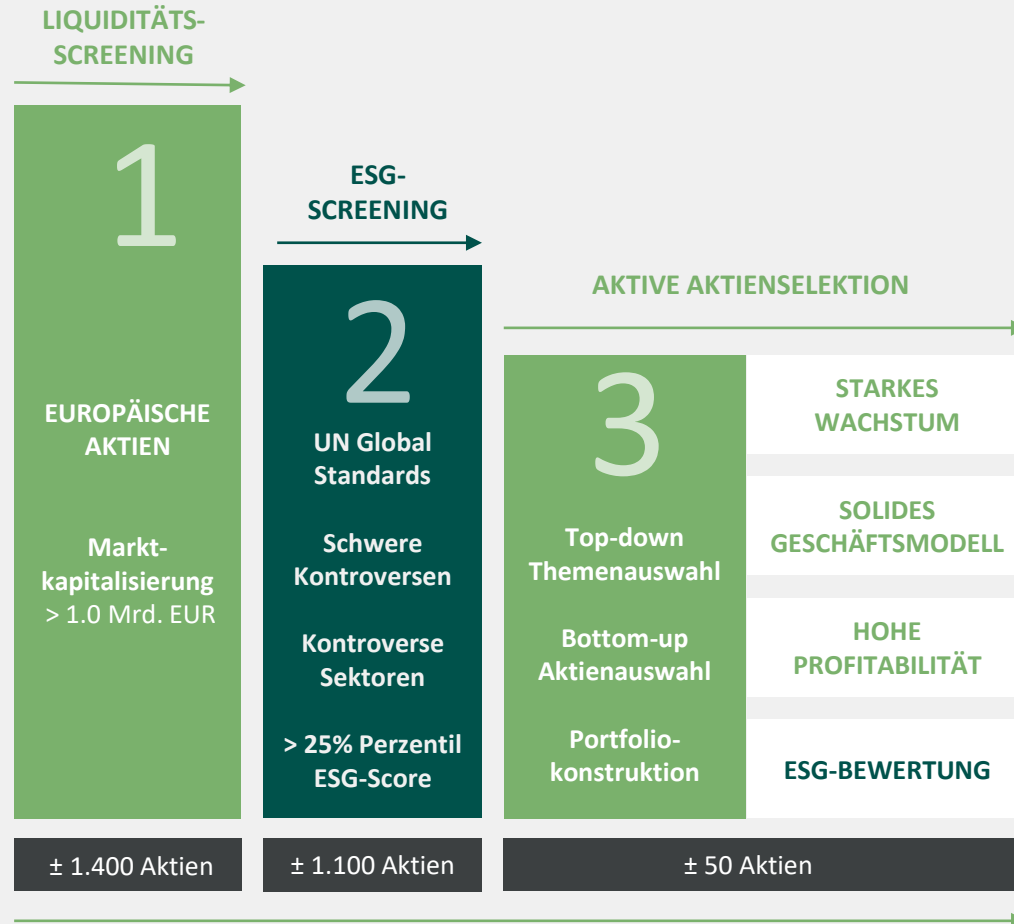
LIQUIDITÄTS-SCREENING

1

EUROPÄISCHE AKTIEN

Markt-kapitalisierung > 1.0 Mrd. EUR

ESG-SCREENING

2

UN Global Standards

Schwere Kontroversen

Kontroverse Sektoren

> 25% Perzentil ESG-Score

AKTIVE AKTIENSELEKTION

3

Top-down Themenauswahl

Bottom-up Aktienauswahl

Portfolio-konstruktion

STARKES WACHSTUM

SOLIDES GESCHÄFTSMODELL

HOHE PROFITABILITÄT

ESG-BEWERTUNG

± 1.400 Aktien

± 1.100 Aktien

± 50 Aktien